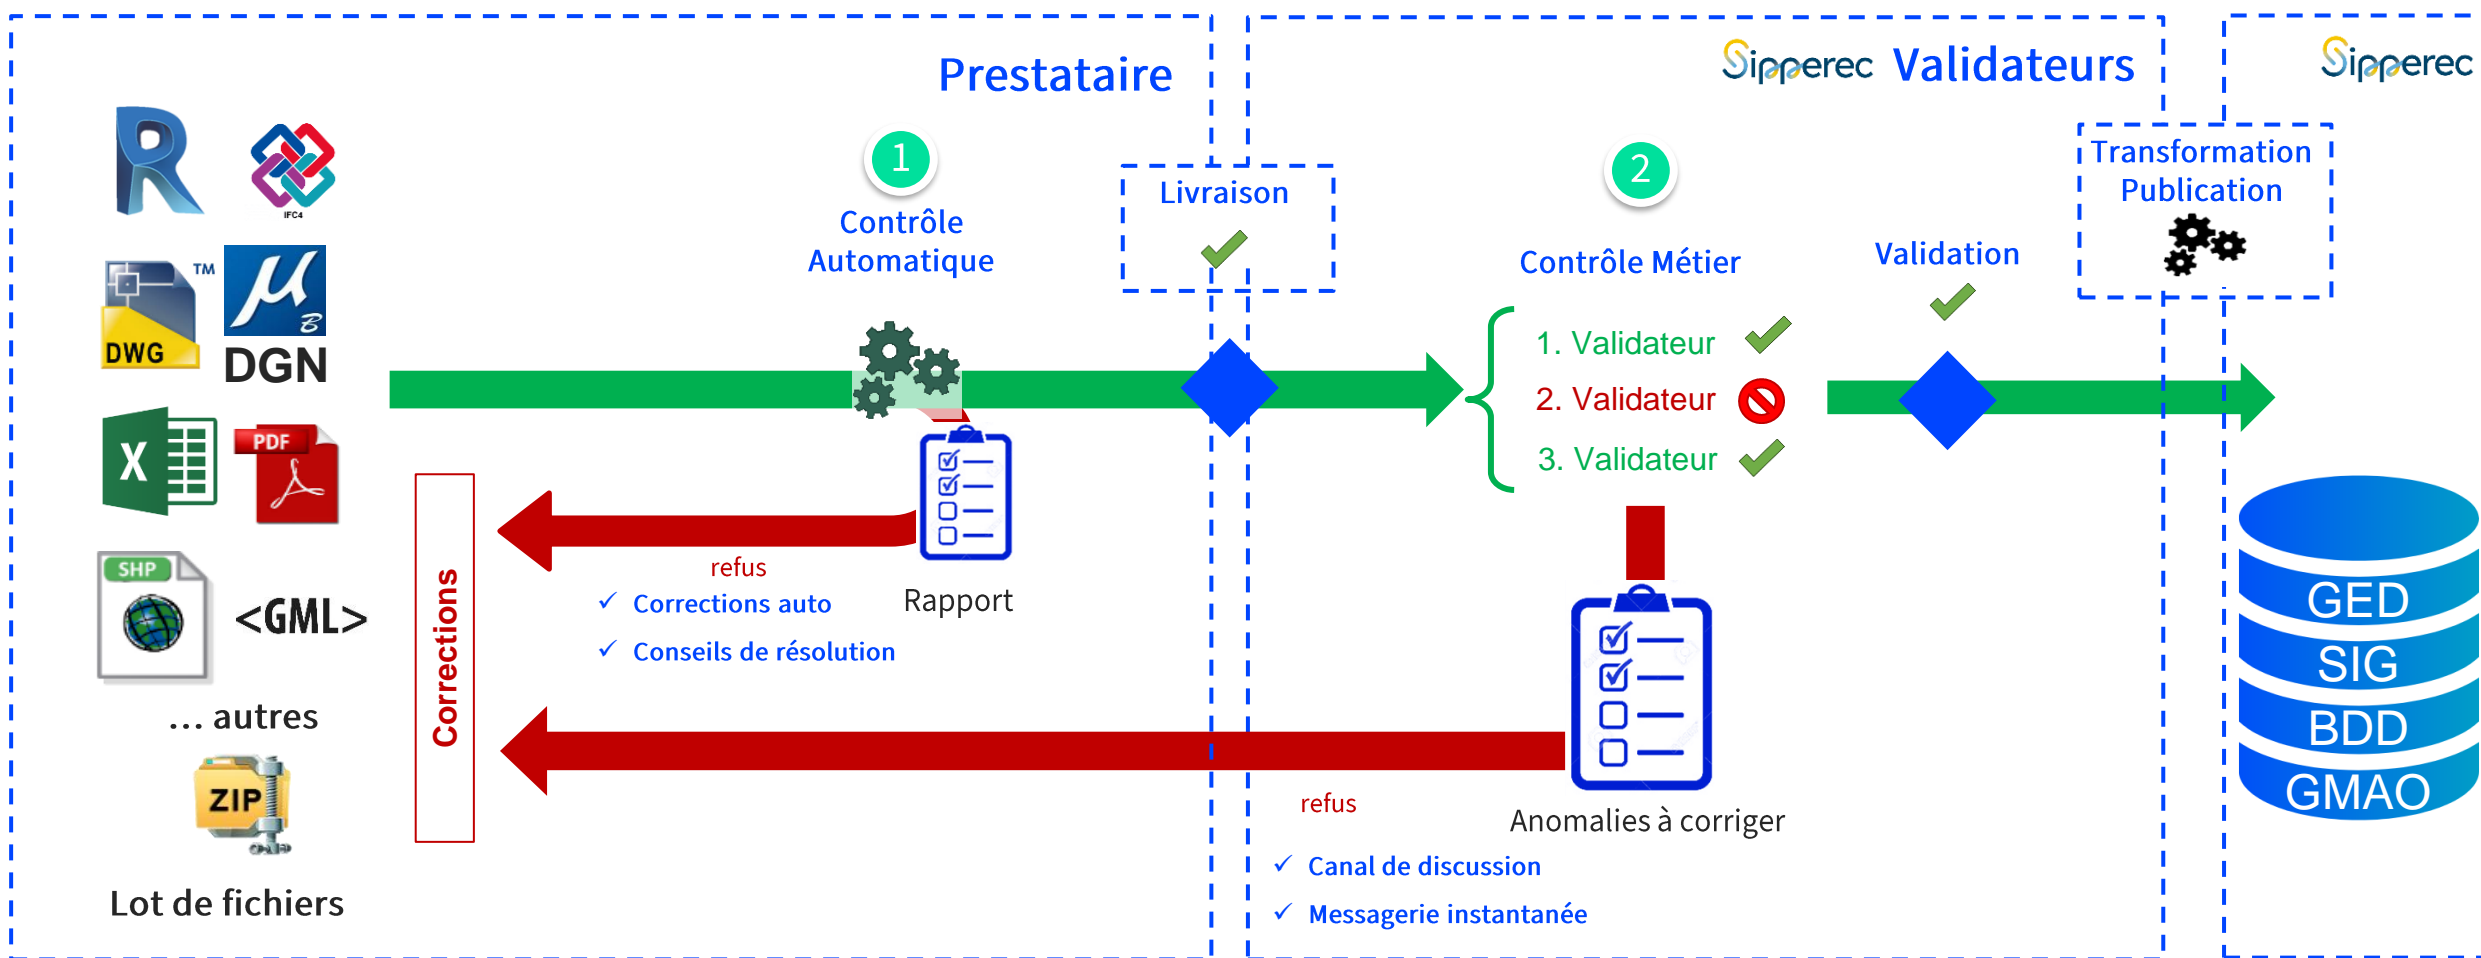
Prestataire

Sipperec Validateurs

Sipperec

IFC4

DWG

DGN

PDF

SHP

<GML>

... autres

ZIP

Lot de fichiers

1

Contrôle Automatique

Livraison

2

Contrôle Métier

Validation

Transformation Publication

1. Validateur

2. Validateur

3. Validateur

Corrections

refus

✓ Corrections auto

✓ Conseils de résolution

Rapport

refus

Anomalies à corriger

✓ Canal de discussion

✓ Messagerie instantanée

GED

SIG

BDD

GMAO